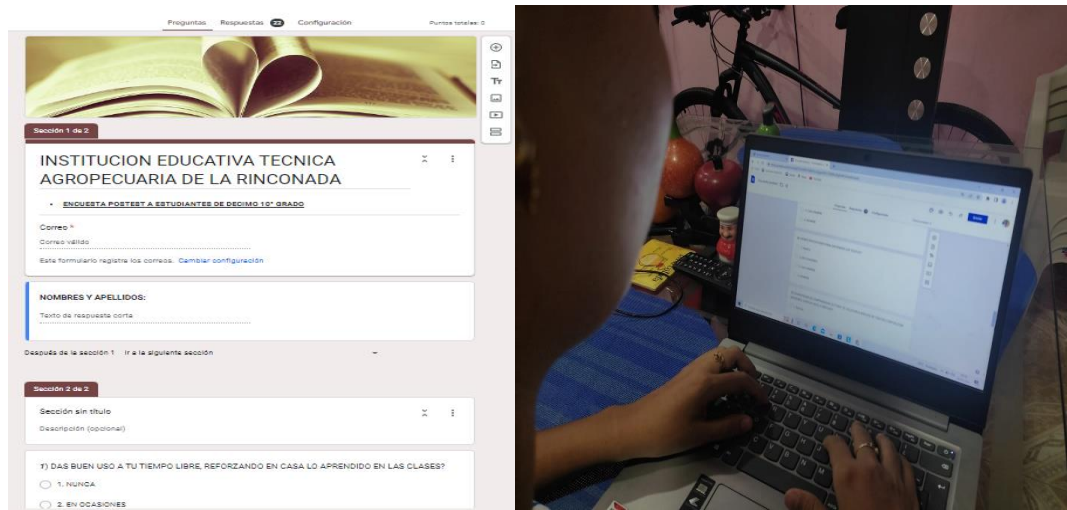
Preguntas Respuestas 22 Configuración Puntos totales: 0

Sección 1 de 2

INSTITUCION EDUCATIVA TECNICA AGROPECUARIA DE LA RINCONADA

• ENCUESTA POSTEST A ESTUDIANTES DE DECIMO 10° GRADO

Correo *

Correo válido

Este formulario registra los correos. Cambiar configuración

NOMBRES Y APELLIDOS:

Texto de respuesta corta

Después de la sección 1 Ir a la siguiente sección

Sección 2 de 2

Sección sin título

Descripción (opcional)

1) DAS BUEN USO A TU TIEMPO LIBRE, REFORZANDO EN CASA LO APRENDIDO EN LAS CLASES?

1. NUNCA

2. EN OCASIONES